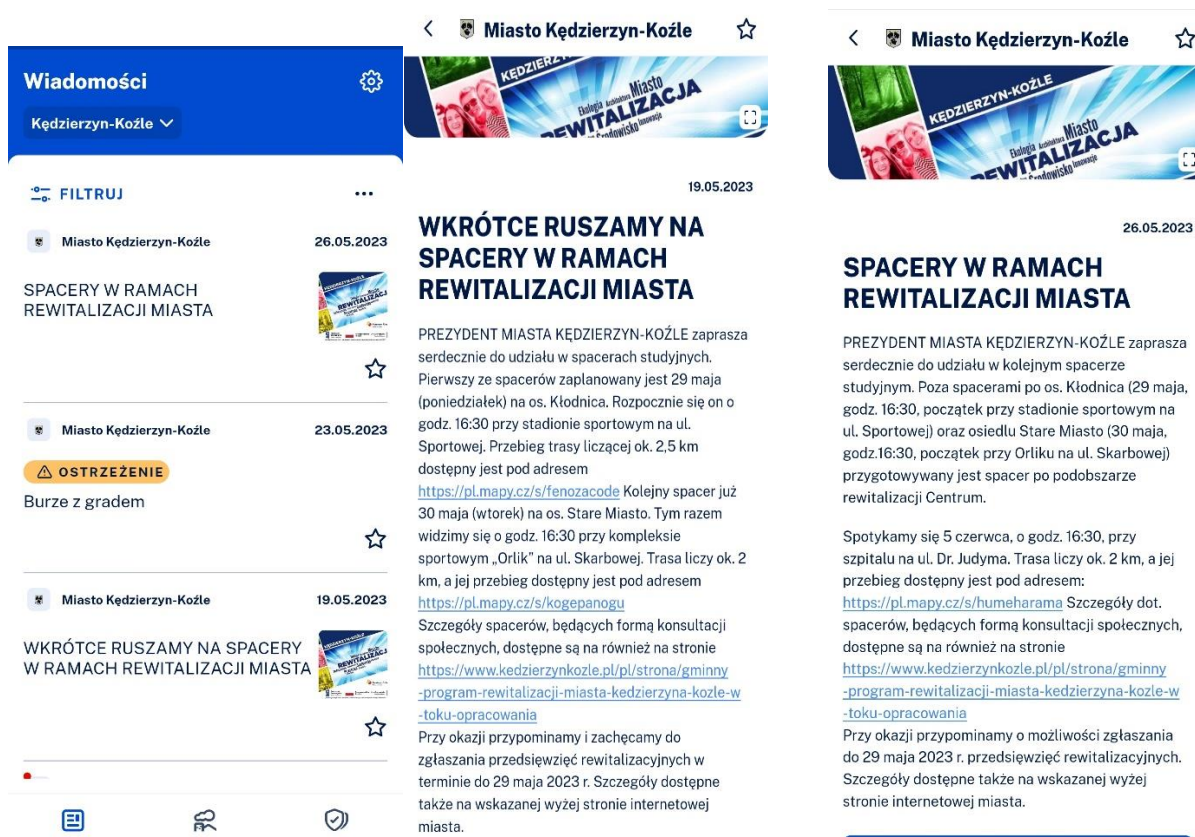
Wiadomości

Kędzierzyn-Koźle

FILTRUJ

...

Miasto Kędzierzyn-Koźle 26.05.2023

SPACERY W RAMACH REWITALIZACJI MIASTA

Miasto Kędzierzyn-Koźle 23.05.2023

OSTRZEŻENIE

Burze z gradem

Miasto Kędzierzyn-Koźle 19.05.2023

WKRÓTCE RUSZAMY NA SPACERY W RAMACH REWITALIZACJI MIASTA

Miasto Kędzierzyn-Koźle

KĘDZIERZYN-KOŹLE Ekologia Architektura Miasto REWITALIZACJA Środowisko innowacje

19.05.2023

WKRÓTCE RUSZAMY NA SPACERY W RAMACH REWITALIZACJI MIASTA

PREZYDENT MIASTA KĘDZIERZYN-KOŹLE zaprasza serdecznie do udziału w spacerach studyjnych. Pierwszy ze spacerów zaplanowany jest 29 maja (poniedziałek) na os. Kłodnica. Rozpocznie się on o godz. 16:30 przy stadionie sportowym na ul. Sportowej. Przebieg trasy liczącej ok. 2,5 km dostępny jest pod adresem https://pl.mapy.cz/s/fenozacode Kolejny spacer już 30 maja (wtorek) na os. Stare Miasto. Tym razem widzimy się o godz. 16:30 przy kompleksie sportowym „Orlik" na ul. Skarbowej. Trasa liczy ok. 2 km, a jej przebieg dostępny jest pod adresem https://pl.mapy.cz/s/kogepanogu
Szczegóły spacerów, będących formą konsultacji społecznych, dostępne są na również na stronie https://www.kedzierzynkozle.pl/pl/strona/gminny-program-rewitalizacji-miasta-kedzierzyna-kozle-w-toku-opracowania
Przy okazji przypominamy i zachęcamy do zgłaszania przedsięwzięć rewitalizacyjnych w terminie do 29 maja 2023 r. Szczegóły dostępne także na wskazanej wyżej stronie internetowej miasta.

Miasto Kędzierzyn-Koźle

KĘDZIERZYN-KOŹLE Ekologia Architektura Miasto REWITALIZACJA Środowisko innowacje

26.05.2023

SPACERY W RAMACH REWITALIZACJI MIASTA

PREZYDENT MIASTA KĘDZIERZYN-KOŹLE zaprasza serdecznie do udziału w kolejnym spacerze studyjnym. Poza spacerami po os. Kłodnica (29 maja, godz. 16:30, początek przy stadionie sportowym na ul. Sportowej) oraz osiedlu Stare Miasto (30 maja, godz.16:30, początek przy Orliku na ul. Skarbowej) przygotowywany jest spacer po podobszarze rewitalizacji Centrum.

Spotykamy się 5 czerwca, o godz. 16:30, przy szpitalu na ul. Dr. Judyma. Trasa liczy ok. 2 km, a jej przebieg dostępny jest pod adresem: https://pl.mapy.cz/s/humeharama Szczegóły dot. spacerów, będących formą konsultacji społecznych, dostępne są na również na stronie https://www.kedzierzynkozle.pl/pl/strona/gminny-program-rewitalizacji-miasta-kedzierzyna-kozle-w-toku-opracowania
Przy okazji przypominamy o możliwości zgłaszania do 29 maja 2023 r. przedsięwzięć rewitalizacyjnych. Szczegóły dostępne także na wskazanej wyżej stronie internetowej miasta.